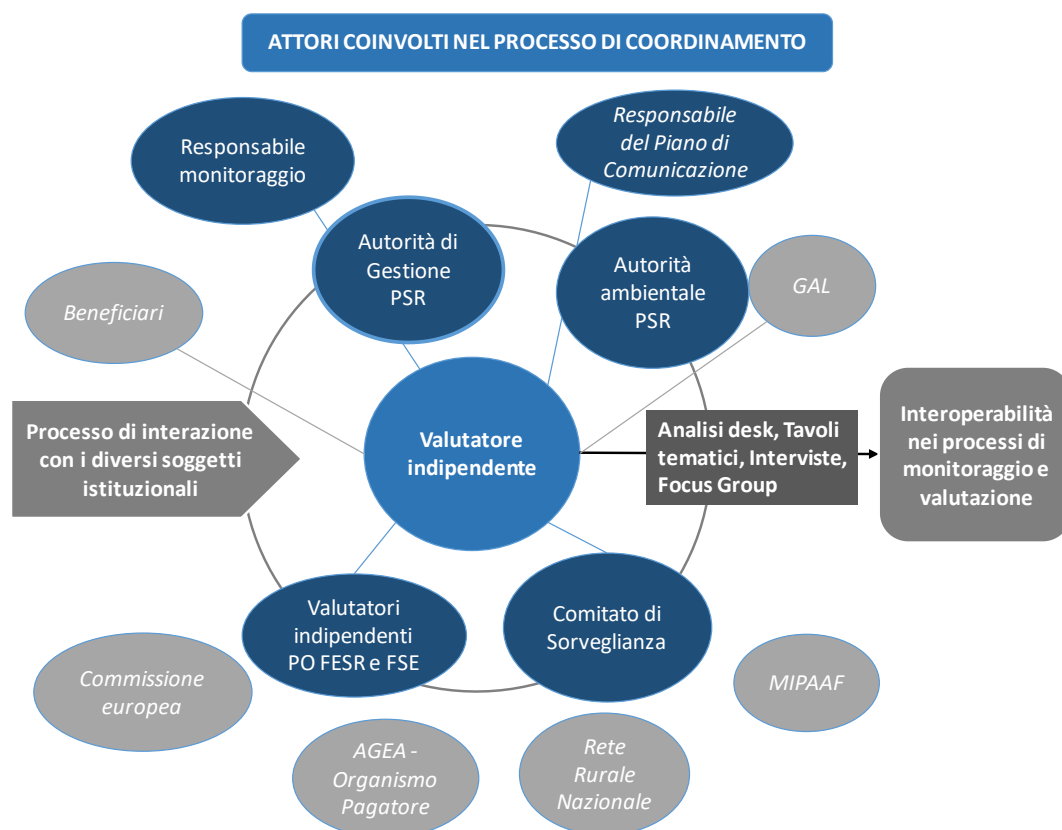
ATTORI COINVOLTI NEL PROCESSO DI COORDINAMENTO

Responsabile monitoraggio

Responsabile del Piano di Comunicazione

Autorità di Gestione PSR

Autorità ambientale PSR

GAL

Beneficiari

Processo di interazione con i diversi soggetti istituzionali

Valutatore indipendente

Analisi desk, Tavoli tematici, Interviste, Focus Group

Interoperabilità nei processi di monitoraggio e valutazione

Valutatori indipendenti PO FESR e FSE

Comitato di Sorveglianza

Commissione europea

MIPAAF

AGEA - Organismo Pagatore

Rete Rurale Nazionale